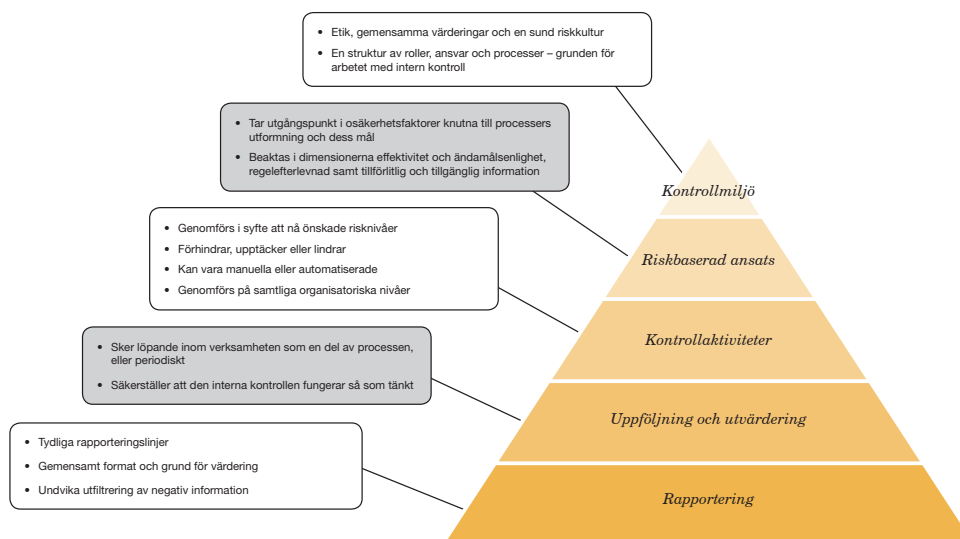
- Etik, gemensamma värderingar och en sund riskkultur
- En struktur av roller, ansvar och processer – grunden för arbetet med intern kontroll

- Tar utgångspunkt i osäkerhetsfaktorer knutna till processers utformning och dess mål
- Beaktas i dimensionerna effektivitet och ändamålsenlighet, regelefterlevnad samt tillförlitlig och tillgänglig information

- Genomförs i syfte att nå önskade risknivåer
- Förhindrar, upptäcker eller lindrar
- Kan vara manuella eller automatiserade
- Genomförs på samtliga organisatoriska nivåer

- Sker löpande inom verksamheten som en del av processen, eller periodiskt
- Säkerställer att den interna kontrollen fungerar så som tänkt

- Tydliga rapporteringslinjer
- Gemensamt format och grund för värdering
- Undvika utfiltrering av negativ information

Kontrollmiljö

Riskbaserad ansats

Kontrollaktiviteter

Uppföljning och utvärdering

Rapportering